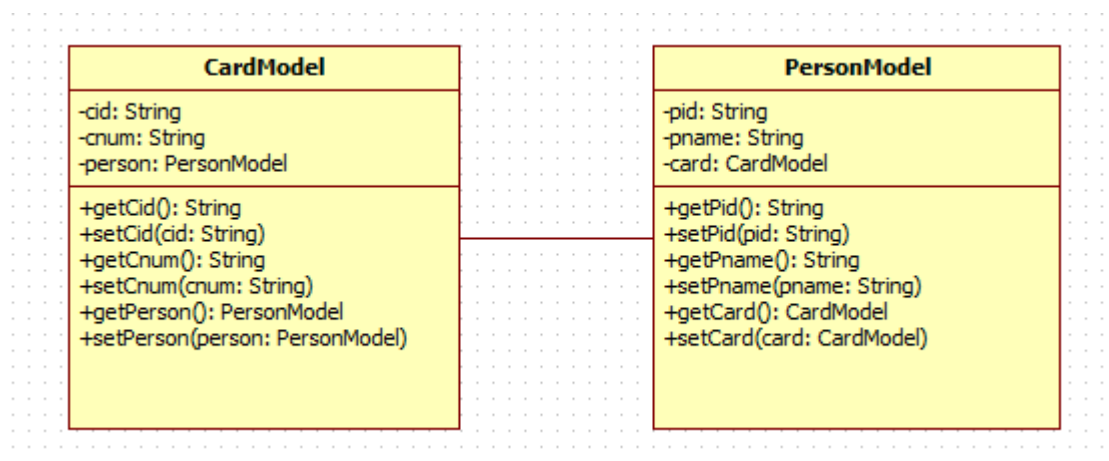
CardModel

-cid: String
-cnum: String
-person: PersonModel

+getCid(): String
+setCid(cid: String)
+getCnum(): String
+setCnum(cnum: String)
+getPerson(): PersonModel
+setPerson(person: PersonModel)

PersonModel

-pid: String
-pname: String
-card: CardModel

+getPid(): String
+setPid(pid: String)
+getPname(): String
+setPname(pname: String)
+getCard(): CardModel
+setCard(card: CardModel)